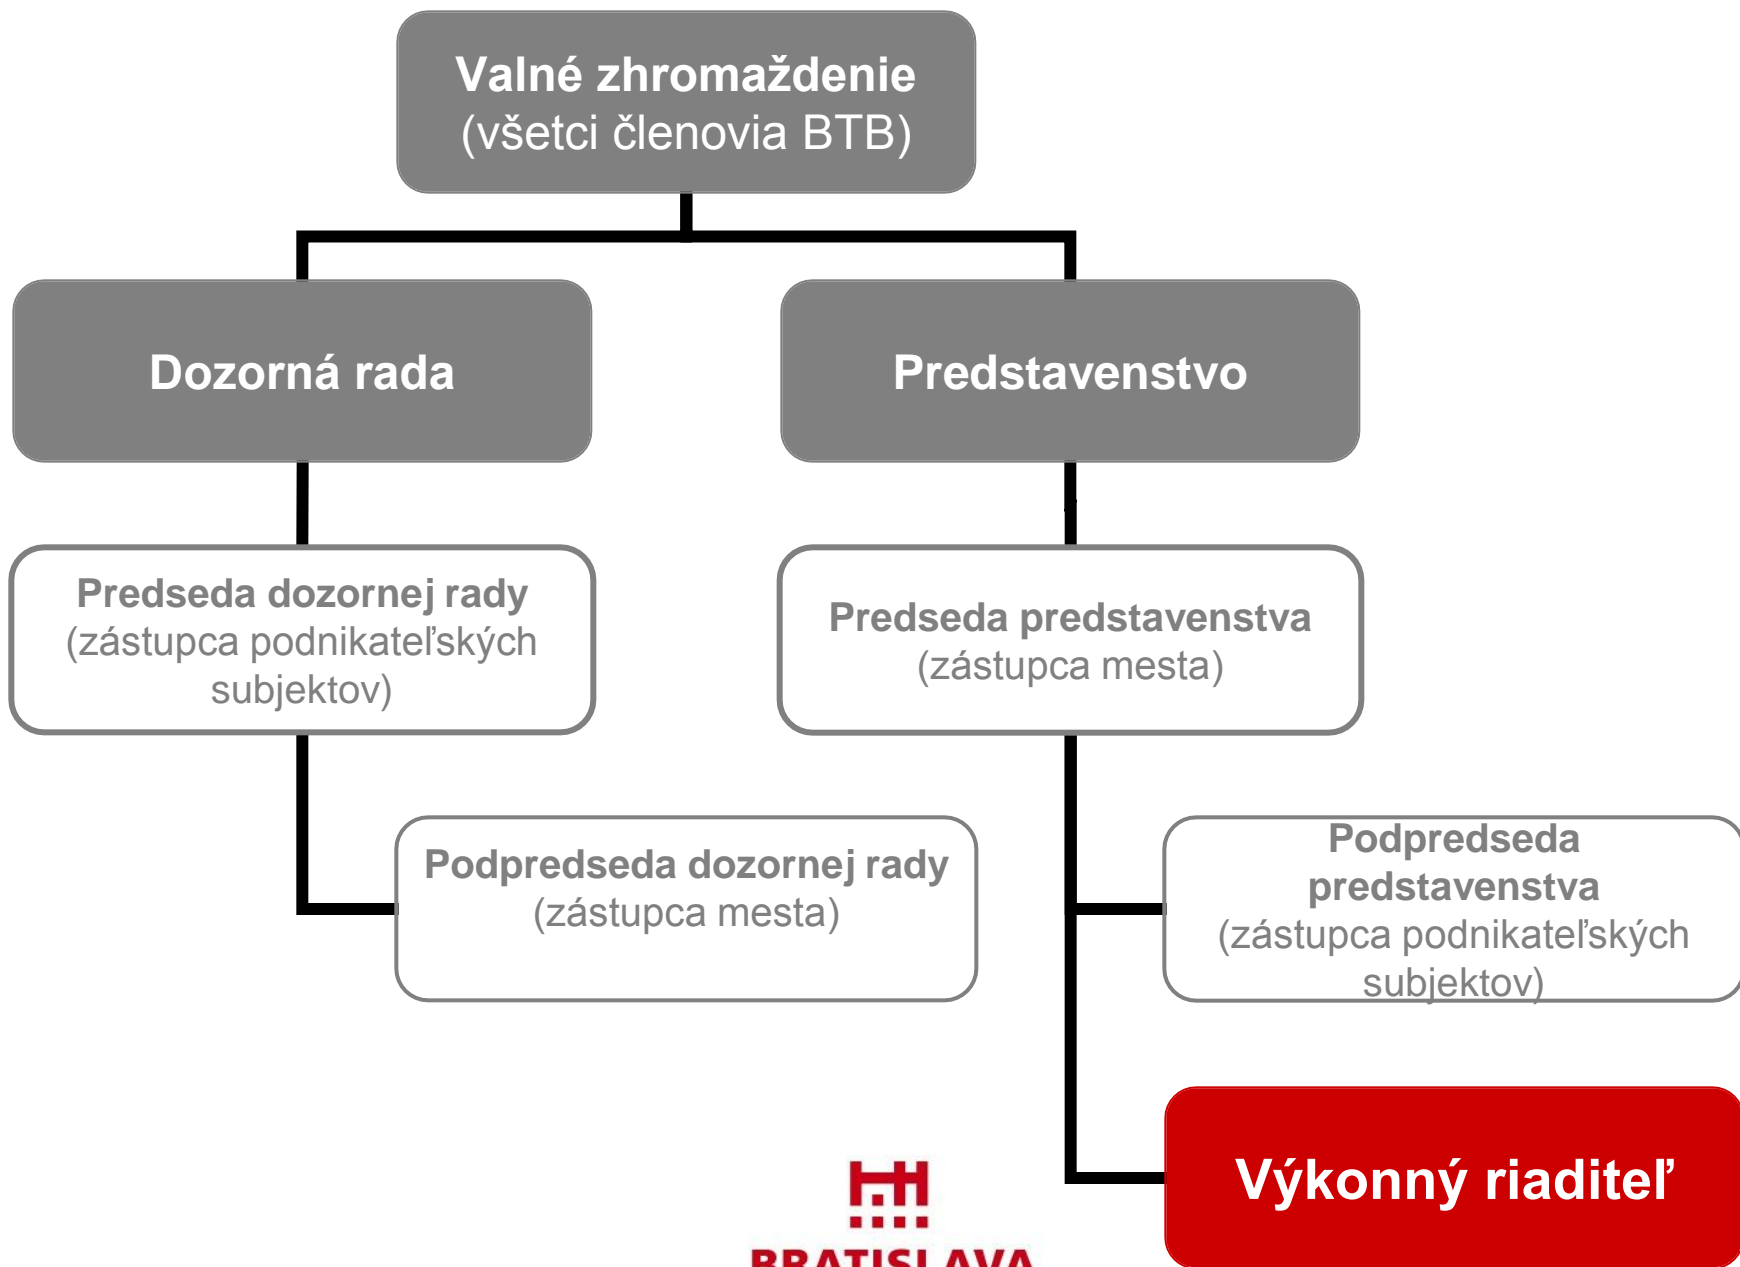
Valné zhromaždenie
(všetci členovia BTB)

Dozorná rada

Predstavenstvo

Predseda dozornej rady
(zástupca podnikateľských subjektov)

Predseda predstavenstva
(zástupca mesta)

Podpredseda dozornej rady
(zástupca mesta)

Podpredseda predstavenstva
(zástupca podnikateľských subjektov)

Výkonný riaditeľ

BRATISLAVA